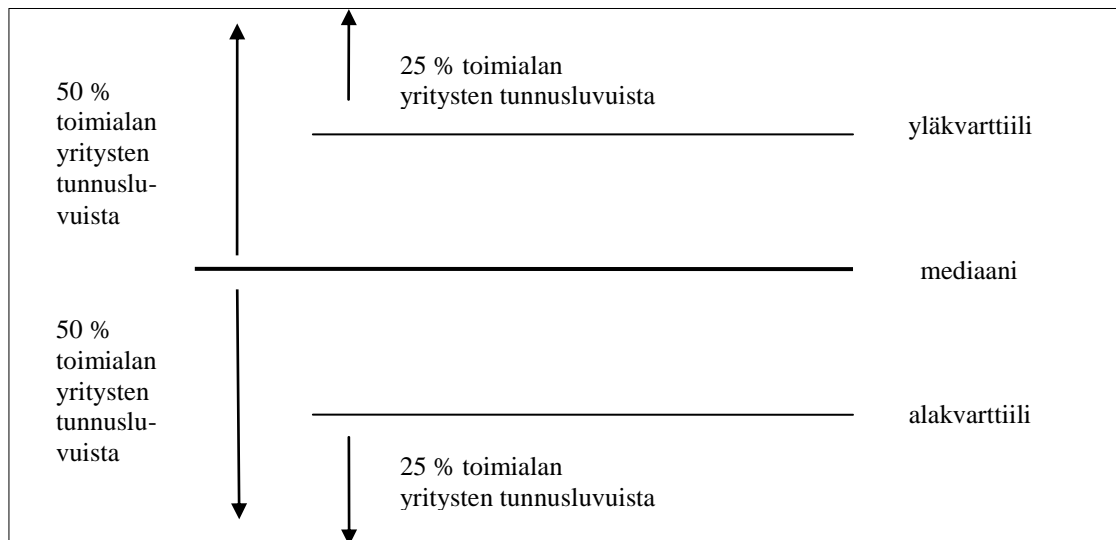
50 % toimialan yritysten tunnusluvuista

25 % toimialan yritysten tunnusluvuista

yläkvarttiili

mediaani

50 % toimialan yritysten tunnusluvuista

alakvarttiili

25 % toimialan yritysten tunnusluvuista